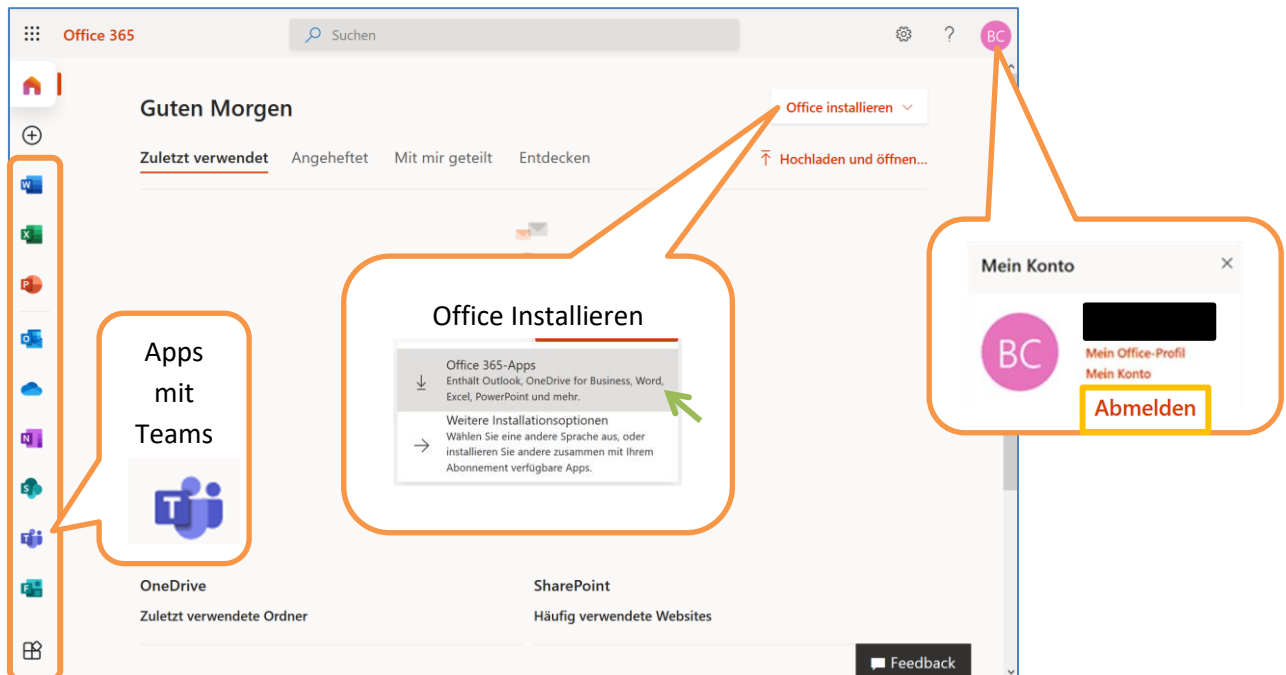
Office 365

Suchen

?

BC

Guten Morgen

Office installieren

Zuletzt verwendet Angeheftet Mit mir geteilt Entdecken

Hochladen und öffnen...

Office Installieren

Office 365-Apps
Enthält Outlook, OneDrive for Business, Word, Excel, PowerPoint und mehr.

Weitere Installationsoptionen
Wählen Sie eine andere Sprache aus, oder installieren Sie andere zusammen mit Ihrem Abonnement verfügbare Apps.

Apps mit Teams

Mein Konto

BC

Mein Office-Profil
Mein Konto
Abmelden

OneDrive
Zuletzt verwendete Ordner

SharePoint
Häufig verwendete Websites

Feedback